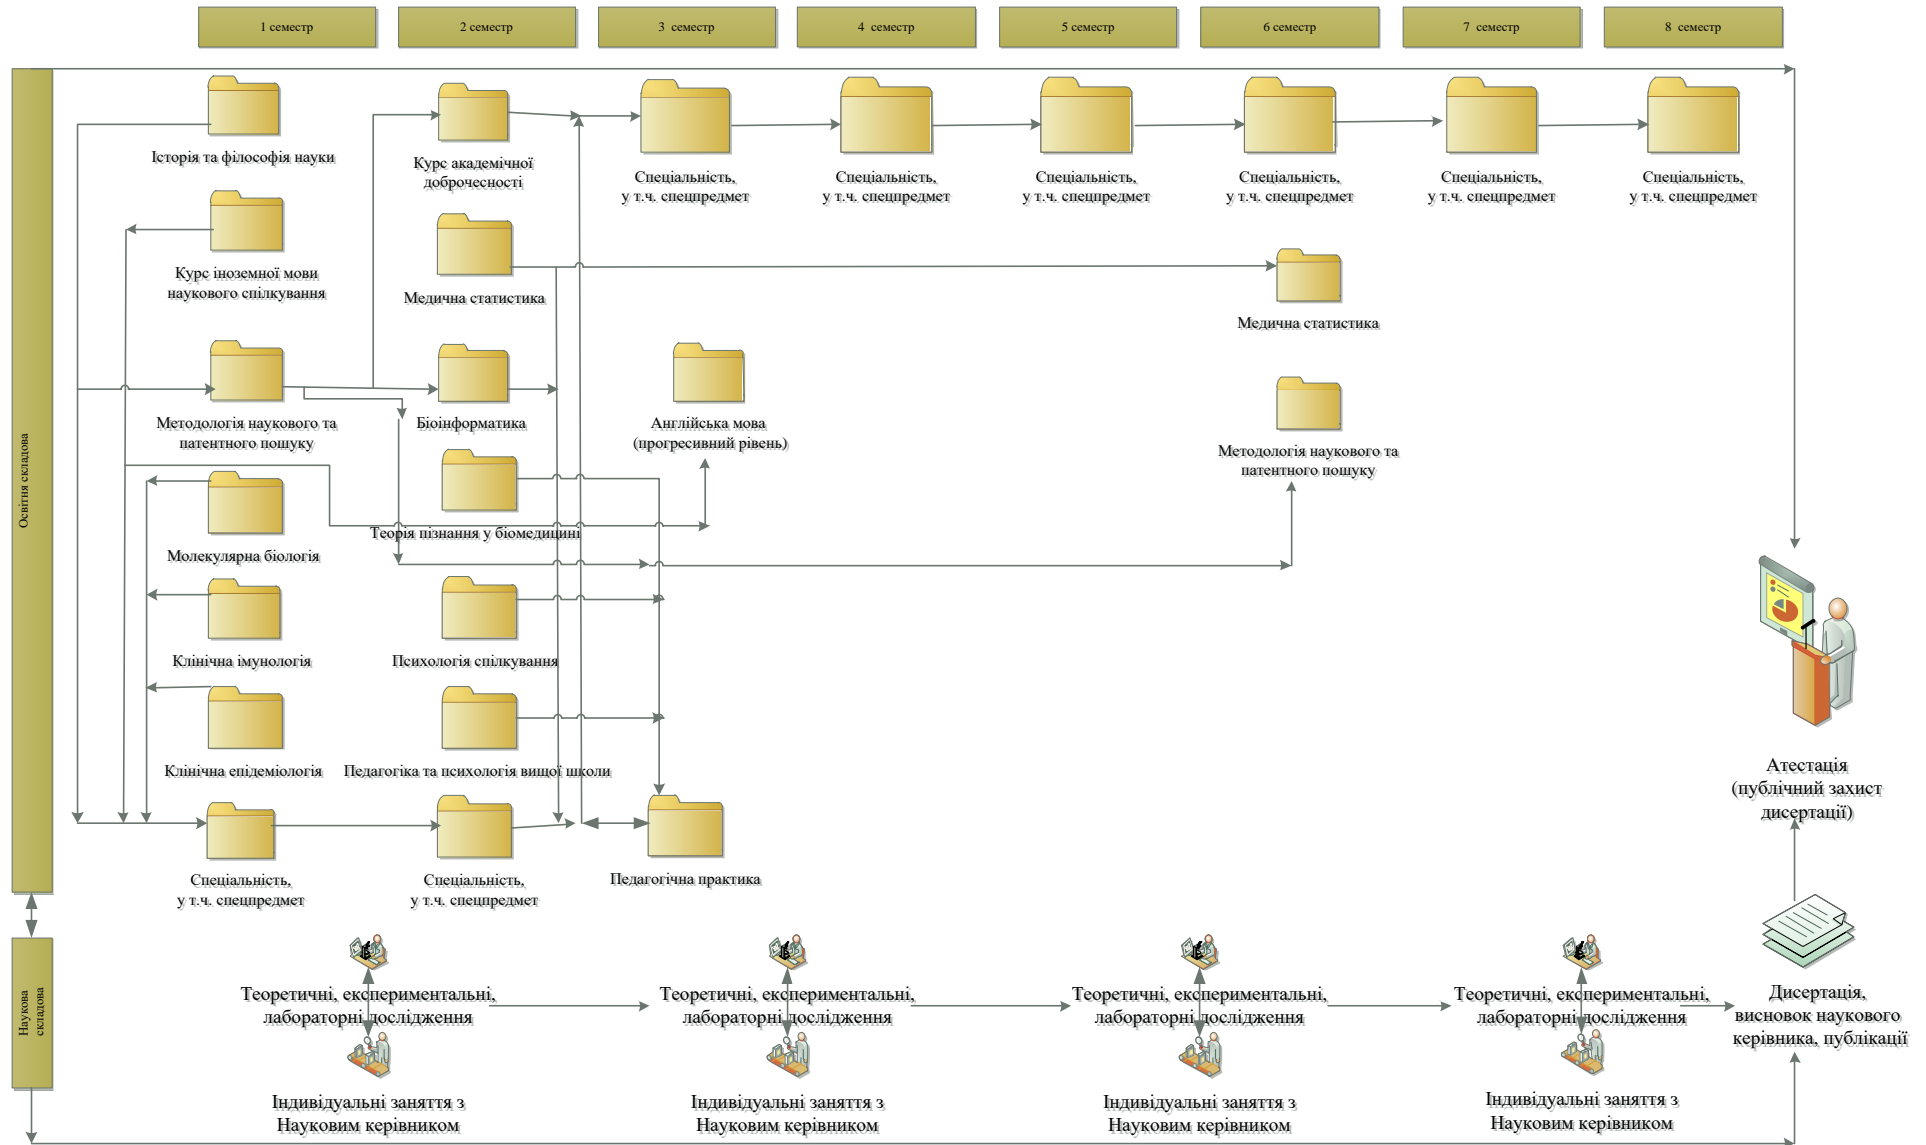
1 семестр

2 семестр

3 семестр

4 семестр

5 семестр

6 семестр

7 семестр

8 семестр

Освітня складова

Історія та філософія науки

Курс академічної доброчесності

Спеціальність, у т.ч. спецпредмет

Спеціальність, у т.ч. спецпредмет

Спеціальність, у т.ч. спецпредмет

Спеціальність, у т.ч. спецпредмет

Спеціальність, у т.ч. спецпредмет

Спеціальність, у т.ч. спецпредмет

Курс іноземної мови наукового спілкування

Медична статистика

Медична статистика

Методологія наукового та патентного пошуку

Біоінформатика

Англійська мова (прогресивний рівень)

Методологія наукового та патентного пошуку

Теорія пізнання у біомедицині

Молекулярна біологія

Клінічна імунологія

Психологія спілкування

Клінічна епідеміологія

Педагогіка та психологія вищої школи

Спеціальність, у т.ч. спецпредмет

Спеціальність, у т.ч. спецпредмет

Педагогічна практика

Атестація (публічний захист дисертації)

Наукова складова

Теоретичні, експериментальні, лабораторні дослідження

Теоретичні, експериментальні, лабораторні дослідження

Теоретичні, експериментальні, лабораторні дослідження

Теоретичні, експериментальні, лабораторні дослідження

Дисертація, висновок наукового керівника, публікації

Індивідуальні заняття з Науковим керівником

Індивідуальні заняття з Науковим керівником

Індивідуальні заняття з Науковим керівником

Індивідуальні заняття з Науковим керівником